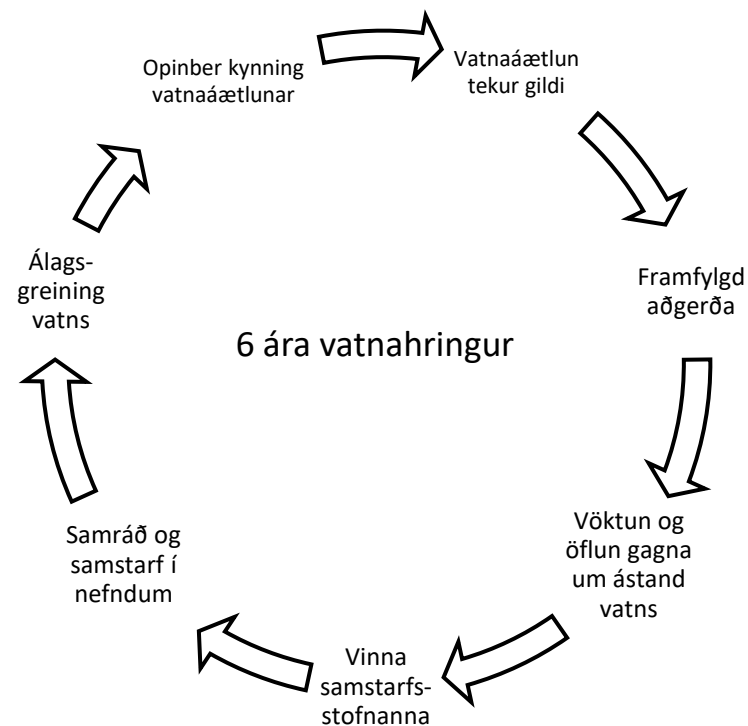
Opinber kynning vatnaáætlunar

Vatnaáætlun tekur gildi

Framfylgd aðgerða

Vöktun og öflun gagna um ástand vatns

Vinna samstarfsstofnanna

Samráð og samstarf í nefndum

Álagsgreining vatns

6 ára vatnahringur